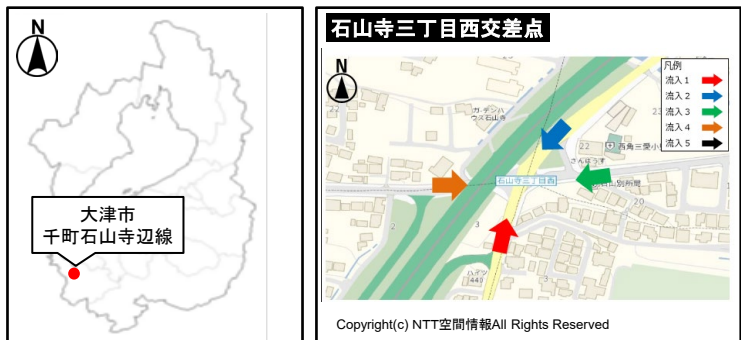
N

大津市
千町石山寺辺線

石山寺三丁目西交差点

N

凡例
流入１
流入２
流入３
流入４
流入５

ガーデンハウス石山寺

22

西角三菱小

さんぽうす

石山寺三丁目西

石山寺別所町

20

2

3

ハイツ
443

Copyright(c) NTT空間情報All Rights Reserved